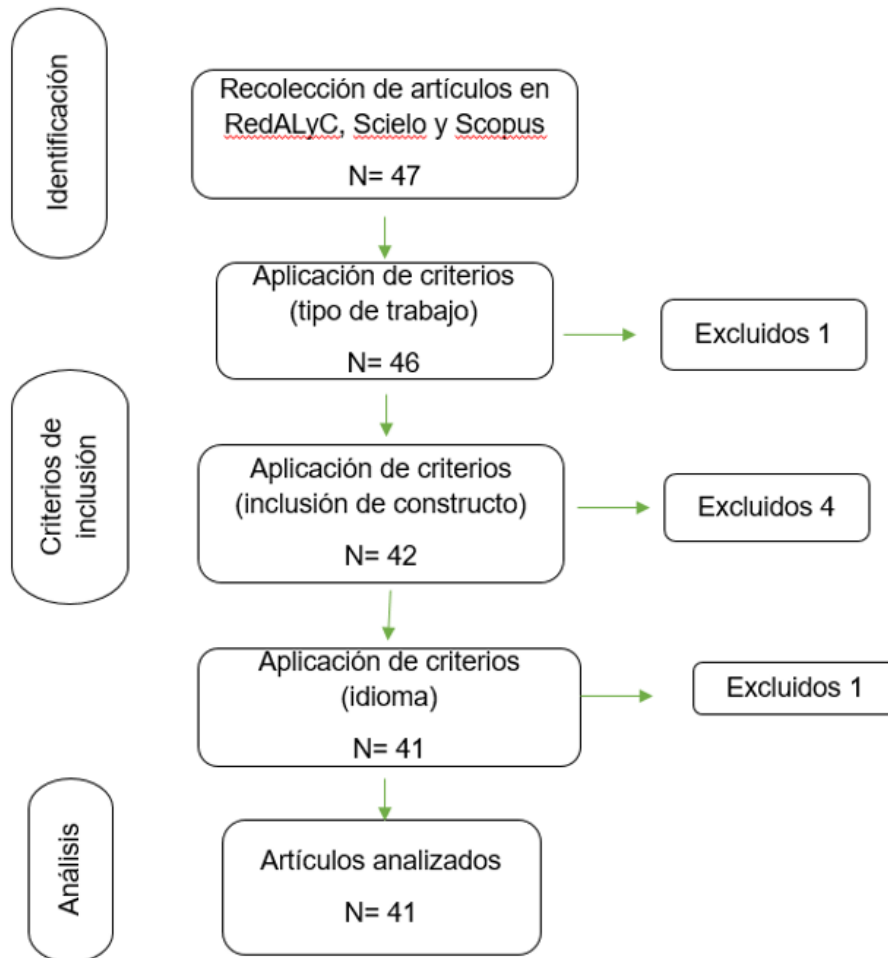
Identificación

Recolección de artículos en RedALyC, Scielo y Scopus

N= 47

Aplicación de criterios (tipo de trabajo)

N= 46

Excluidos 1

Criterios de inclusión

Aplicación de criterios (inclusión de constructo)

N= 42

Excluidos 4

Aplicación de criterios (idioma)

N= 41

Excluidos 1

Análisis

Artículos analizados

N= 41